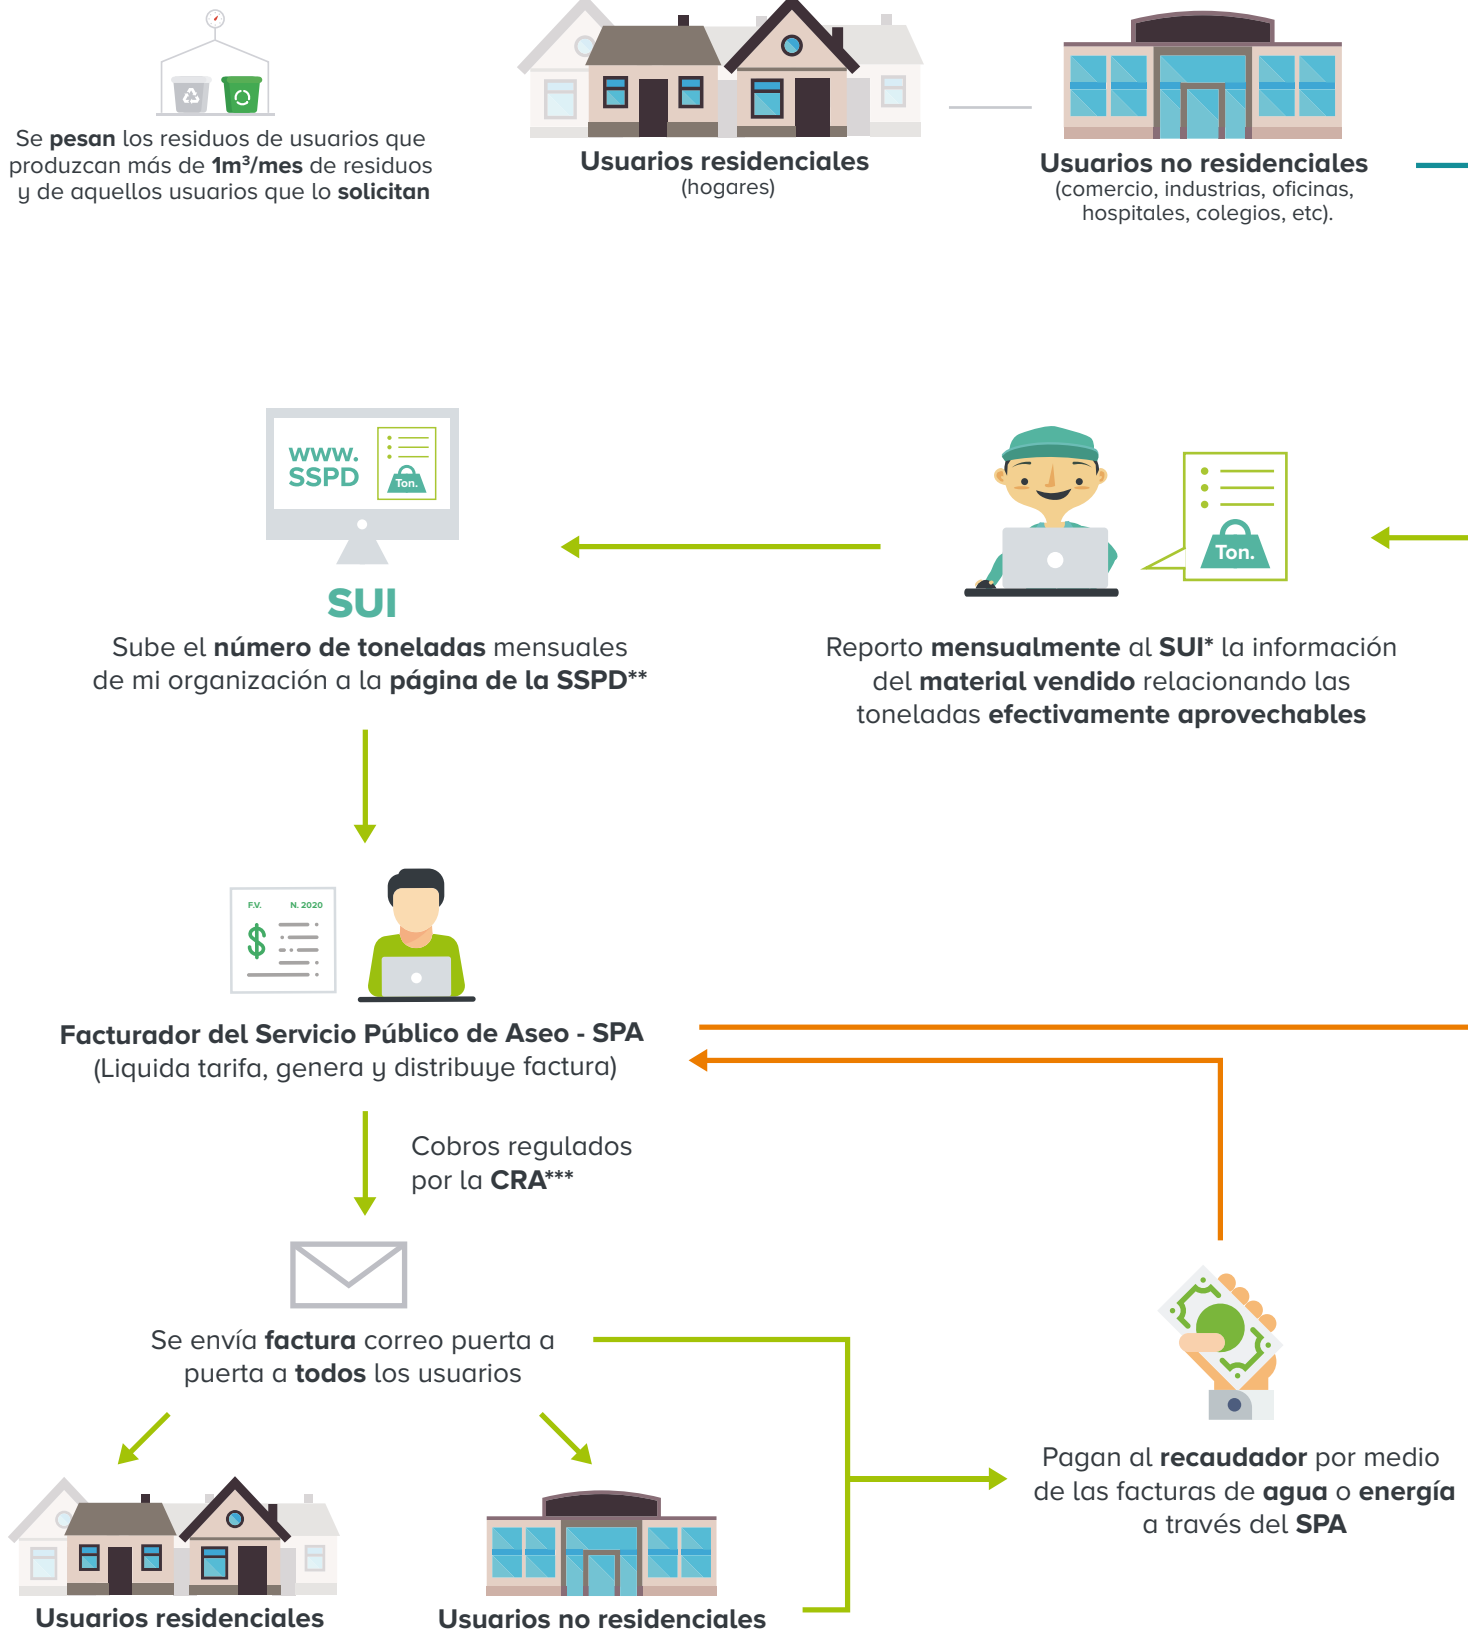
Se **pesan** los residuos de usuarios que produzcan más de **1m³/mes** de residuos y de aquellos usuarios que lo **solicitan**

Usuarios residenciales
(hogares)

Usuarios no residenciales
(comercio, industrias, oficinas, hospitales, colegios, etc).

www.
SSPD

Ton.

SUI

Sube el **número de toneladas** mensuales de mi organización a la **página de la SSPD****

Ton.

Reporto **mensualmente** al **SUI*** la información del **material vendido** relacionando las toneladas **efectivamente aprovechables**

F.V. N. 2020

$

Facturador del Servicio Público de Aseo - SPA
(Liquida tarifa, genera y distribuye factura)

Cobros regulados por la **CRA*****

Se envía **factura** correo puerta a puerta a **todos** los usuarios

Pagan al **recaudador** por medio de las facturas de **agua** o **energía** a través del **SPA**

Usuarios residenciales

Usuarios no residenciales